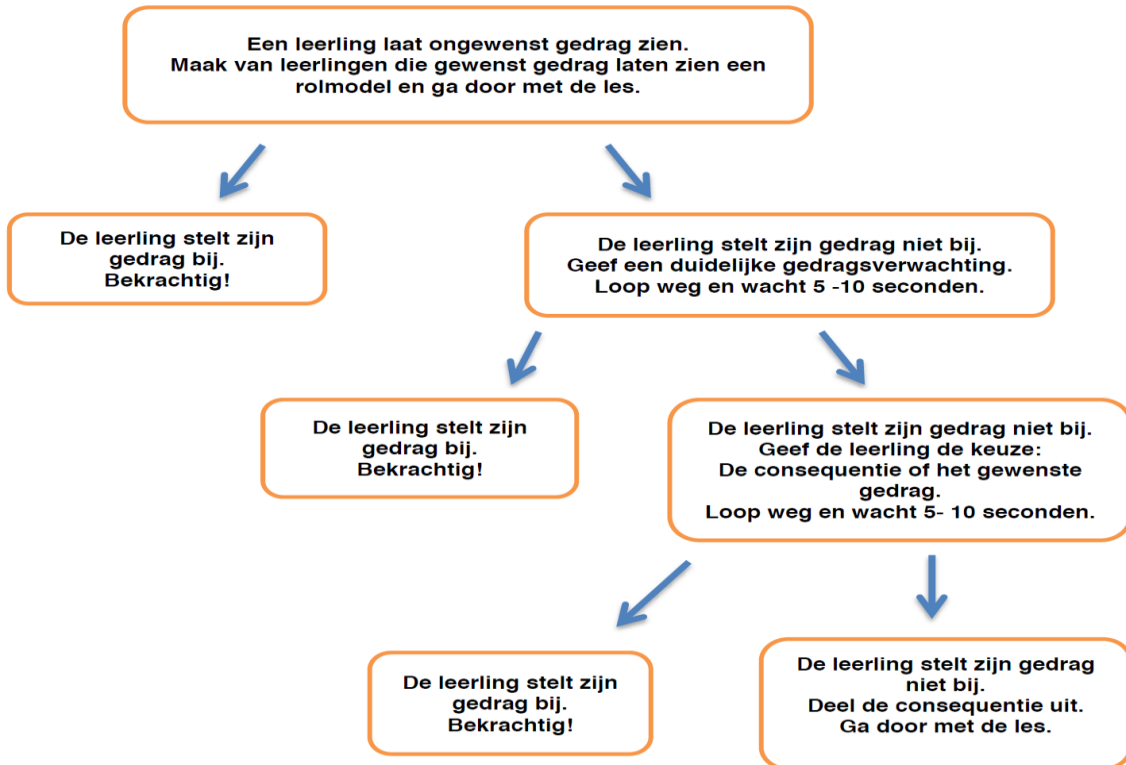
Een leerling laat ongewenst gedrag zien.
Maak van leerlingen die gewenst gedrag laten zien een rolmodel en ga door met de les.

De leerling stelt zijn gedrag bij.
Bekrachtig!

De leerling stelt zijn gedrag niet bij.
Geef een duidelijke gedragsverwachting.
Loop weg en wacht 5 -10 seconden.

De leerling stelt zijn gedrag bij.
Bekrachtig!

De leerling stelt zijn gedrag niet bij.
Geef de leerling de keuze:
De consequentie of het gewenste gedrag.
Loop weg en wacht 5- 10 seconden.

De leerling stelt zijn gedrag bij.
Bekrachtig!

De leerling stelt zijn gedrag niet bij.
Deel de consequentie uit.
Ga door met de les.